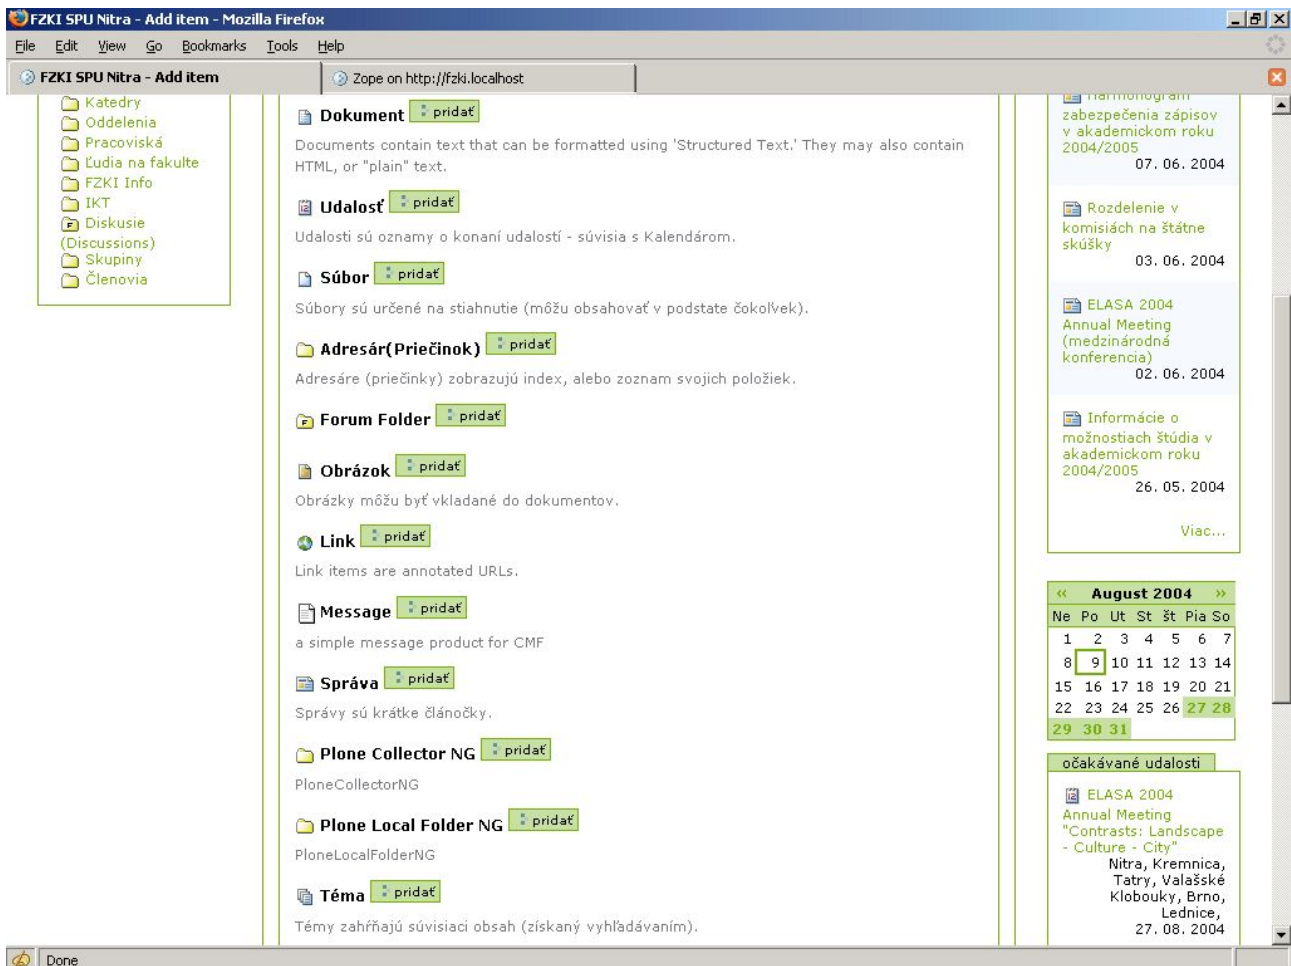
FZKI SPU Nitra - Add item - Mozilla Firefox

File Edit View Go Bookmarks Tools Help

FZKI SPU Nitra - Add item
Zope on http://fzki.localhost

Katedry
Oddelenia
Pracoviská
Ľudia na fakulte
FZKI Info
IKT
Diskusie (Discussions)
Skupiny
Členovia

Dokument pridať

Documents contain text that can be formatted using 'Structured Text.' They may also contain HTML, or "plain" text.

Udalosť pridať

Udalosti sú oznamy o konaní udalostí - súvisia s Kalendárom.

Súbor pridať

Súbory sú určené na stiahnutie (môžu obsahovať v podstate čokoľvek).

Adresár(Priečinok) pridať

Adresáre (priečinky) zobrazujú index, alebo zoznam svojich položiek.

Forum Folder pridať

Obrázok pridať

Obrázky môžu byť vkladané do dokumentov.

Link pridať

Link items are annotated URLs.

Message pridať

a simple message product for CMF

Správa pridať

Správy sú krátke článočky.

Plone Collector NG pridať

PloneCollectorNG

Plone Local Folder NG pridať

PloneLocalFolderNG

Téma pridať

Témy zahŕňajú súvisiaci obsah (získaný vyhľadávaním).

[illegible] zabezpečenia zápisov v akademickom roku 2004/2005
07. 06. 2004

Rozdelenie v komisiách na štátne skúšky
03. 06. 2004

ELASA 2004 Annual Meeting (medzinárodná konferencia)
02. 06. 2004

Informácie o možnostiach štúdia v akademickom roku 2004/2005
26. 05. 2004

Viac...

« August 2004 »

| Ne | Po | Ut | St | Št | Pia | So |
|---|---|---|---|---|---|---|
| 1 | 2 | 3 | 4 | 5 | 6 | 7 |
| 8 | 9 | 10 | 11 | 12 | 13 | 14 |
| 15 | 16 | 17 | 18 | 19 | 20 | 21 |
| 22 | 23 | 24 | 25 | 26 | 27 | 28 |
| 29 | 30 | 31 | | | | |

očakávané udalosti

ELASA 2004 Annual Meeting "Contrasts: Landscape - Culture - City"
Nitra, Kremnica, Tatry, Valašské Klobouky, Brno, Lednice,
27. 08. 2004

Done